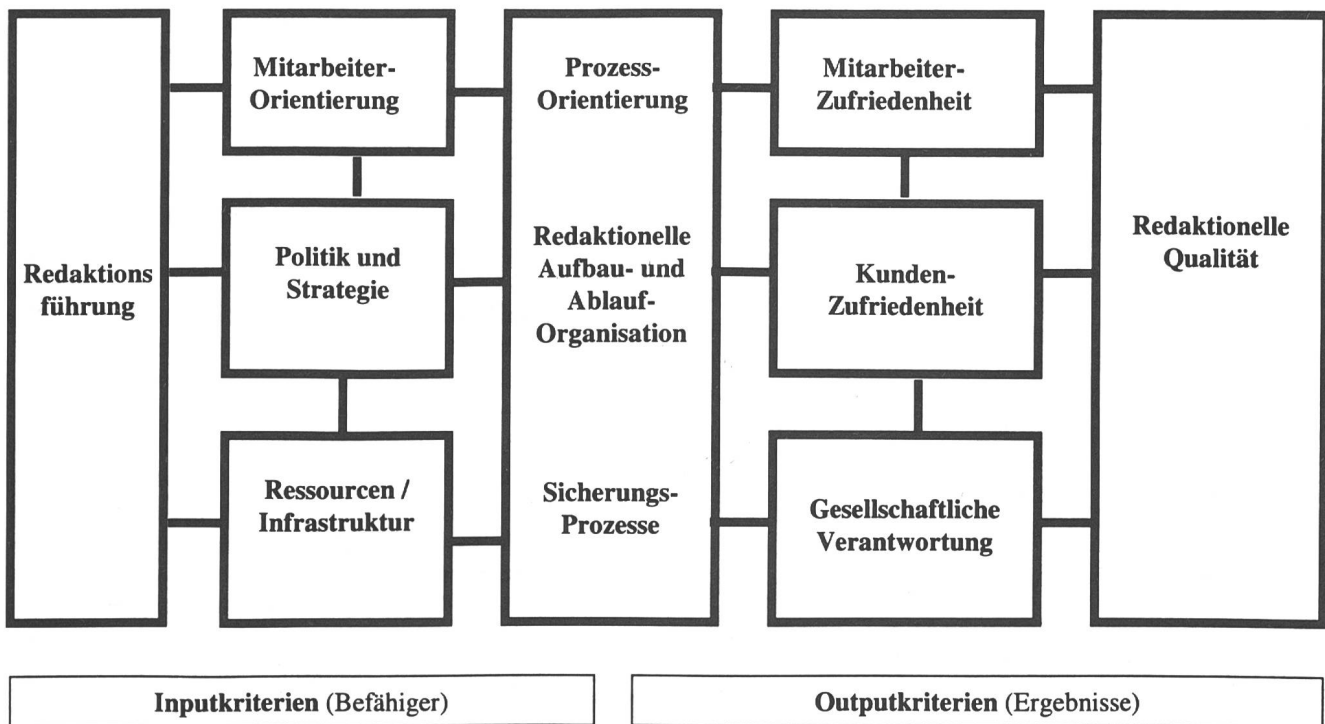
Redaktions führung

Mitarbeiter-Orientierung

Politik und Strategie

Ressourcen / Infrastruktur

Prozess-Orientierung

Redaktionelle Aufbau- und Ablauf-Organisation

Sicherungs-Prozesse

Mitarbeiter-Zufriedenheit

Kunden-Zufriedenheit

Gesellschaftliche Verantwortung

Redaktionelle Qualität

Inputkriterien (Befähiger)

Outputkriterien (Ergebnisse)